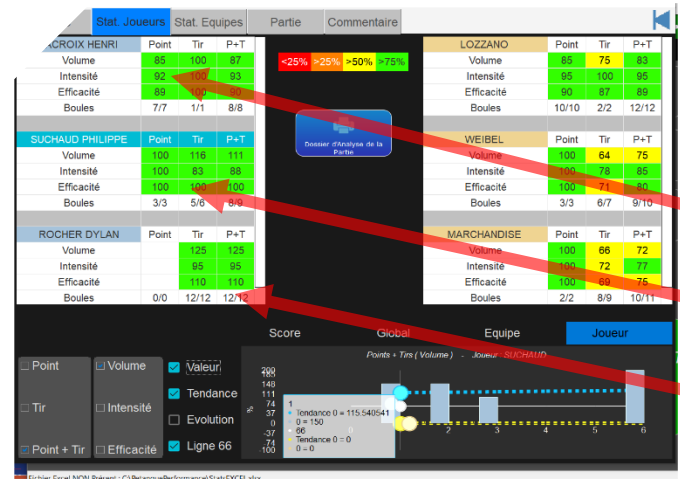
Stat. Joueurs | Stat. Equipes | Partie | Commentaire

| ACROIX HENRI | Point | Tir | P+T |
|---|---|---|---|
| Volume | 85 | 100 | 87 |
| Intensité | 92 | 100 | 93 |
| Efficacité | 89 | 100 | 90 |
| Boules | 7/7 | 1/1 | 8/8 |

| SUCHAUD PHILIPPE | Point | Tir | P+T |
|---|---|---|---|
| Volume | 100 | 116 | 111 |
| Intensité | 100 | 83 | 88 |
| Efficacité | 100 | 100 | 100 |
| Boules | 3/3 | 5/6 | 8/9 |

| ROCHER DYLAN | Point | Tir | P+T |
|---|---|---|---|
| Volume | | 125 | 125 |
| Intensité | | 95 | 95 |
| Efficacité | | 110 | 110 |
| Boules | 0/0 | 12/12 | 12/12 |

<25% | >25% | >50% | >75%

Dossier d'Analyse de la Partie

| LOZZANO | Point | Tir | P+T |
|---|---|---|---|
| Volume | 85 | 75 | 83 |
| Intensité | 95 | 100 | 95 |
| Efficacité | 90 | 87 | 89 |
| Boules | 10/10 | 2/2 | 12/12 |

| WEIBEL | Point | Tir | P+T |
|---|---|---|---|
| Volume | 100 | 64 | 75 |
| Intensité | 100 | 78 | 85 |
| Efficacité | 100 | 71 | 80 |
| Boules | 3/3 | 6/7 | 9/10 |

| MARCHANDISE | Point | Tir | P+T |
|---|---|---|---|
| Volume | 100 | 66 | 72 |
| Intensité | 100 | 72 | 77 |
| Efficacité | 100 | 69 | 75 |
| Boules | 2/2 | 8/9 | 10/11 |

Score | Global | Equipe | Joueur

Point | Volume | Valeur
Tir | Intensité | Tendance
Point + Tir | Efficacité | Evolution
Ligne 66

Points + Tirs ( Volume ) - Joueur : SUCHAUD

200 185 148 111 74 37 0 -37 -74 -100

1
Tendance 0 = 115.540541
0 = 150
66
Tendance 0 = 0
0 = 0

2 3 4 5 6

Fichier Excel NON Préparé : C:\PetanquePerformance\StatsEXCEL.xlsx